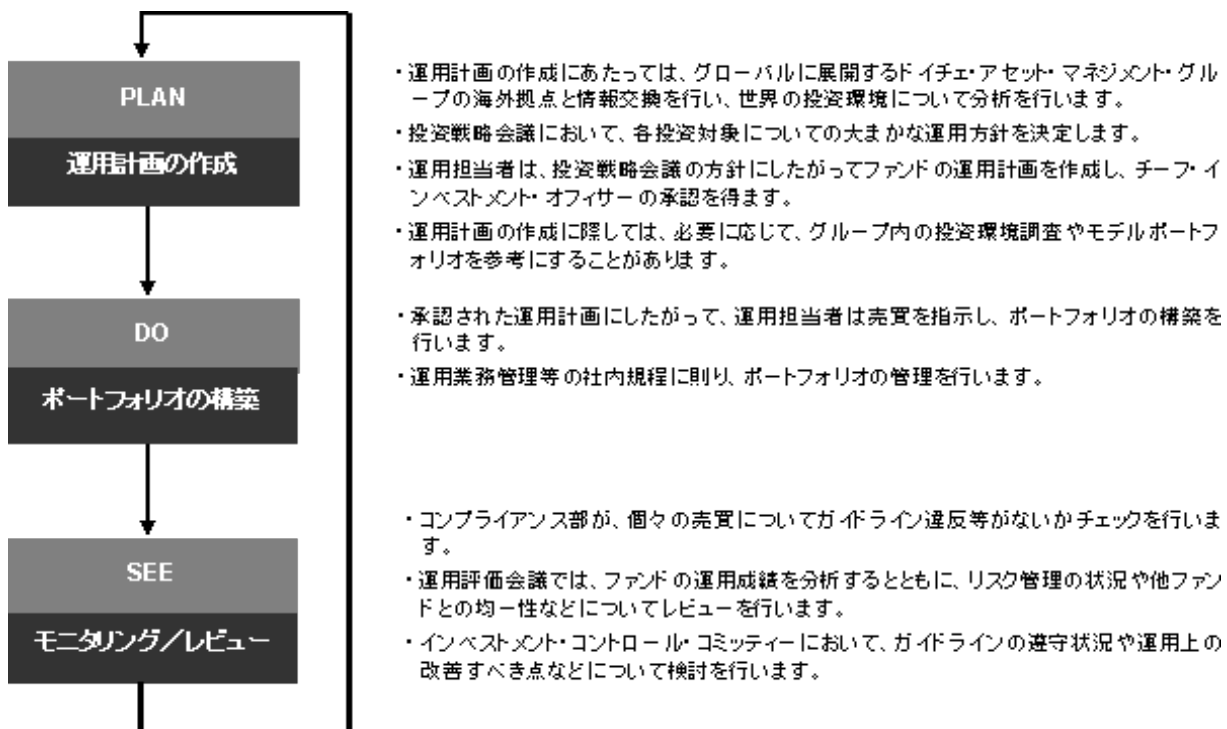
PLAN

運用計画の作成

DO

ポートフォリオの構築

SEE

モニタリング／レビュー

・運用計画の作成にあたっては、グローバルに展開するドイチェ・アセット・マネジメント・グループの海外拠点と情報交換を行い、世界の投資環境について分析を行います。

・投資戦略会議において、各投資対象についての大まかな運用方針を決定します。

・運用担当者は、投資戦略会議の方針にしたがってファンドの運用計画を作成し、チーフ・インベストメント・オフィサーの承認を得ます。

・運用計画の作成に際しては、必要に応じて、グループ内の投資環境調査やモデルポートフォリオを参考にすることがあります。

・承認された運用計画にしたがって、運用担当者は売買を指示し、ポートフォリオの構築を行います。

・運用業務管理等の社内規程に則り、ポートフォリオの管理を行います。

・コンプライアンス部が、個々の売買についてガイドライン違反等がないかチェックを行います。

・運用評価会議では、ファンドの運用成績を分析するとともに、リスク管理の状況や他ファンドとの均一性などについてレビューを行います。

・インベストメント・コントロール・コミッティーにおいて、ガイドラインの遵守状況や運用上の改善すべき点などについて検討を行います。